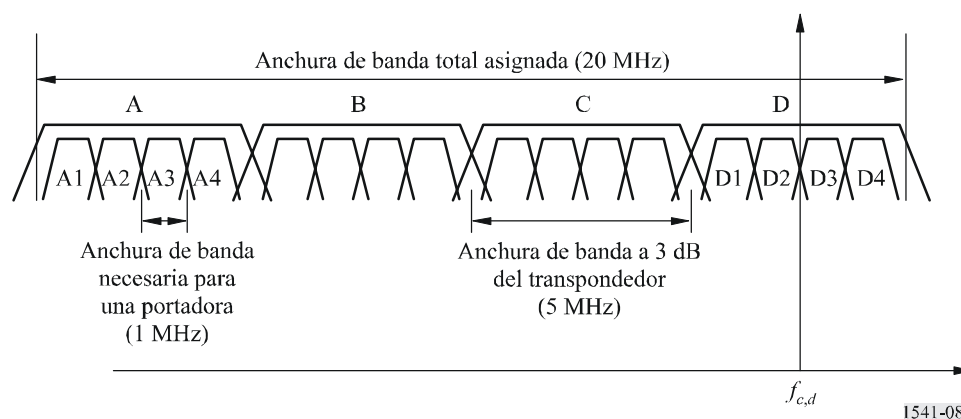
Anchura de banda total asignada (20 MHz)

A

B

C

D

A1 A2 A3 A4

D1 D2 D3 D4

Anchura de banda necesaria para una portadora (1 MHz)

Anchura de banda a 3 dB del transpondedor (5 MHz)

$f_{c,d}$

1541-08